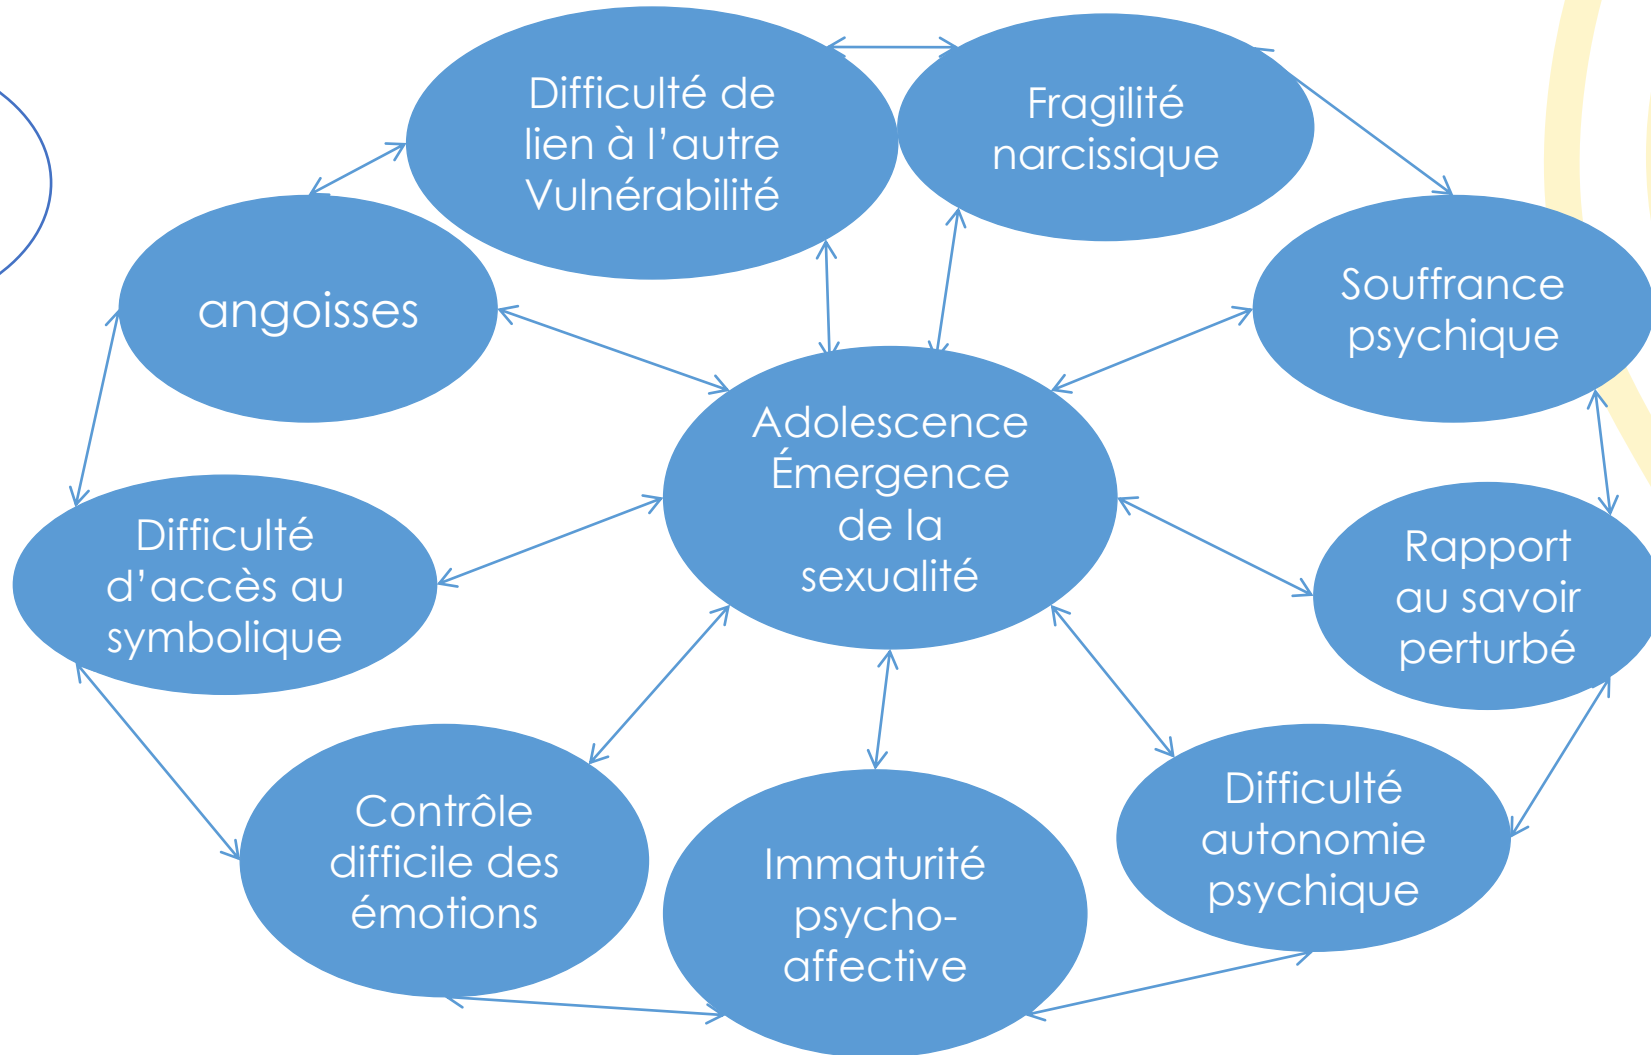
Difficulté de lien à l'autre Vulnérabilité

Fragilité narcissique

angoisses

Souffrance psychique

Adolescence Émergence de la sexualité

Difficulté d'accès au symbolique

Rapport au savoir perturbé

Contrôle difficile des émotions

Immaturité psycho-affective

Difficulté autonomie psychique